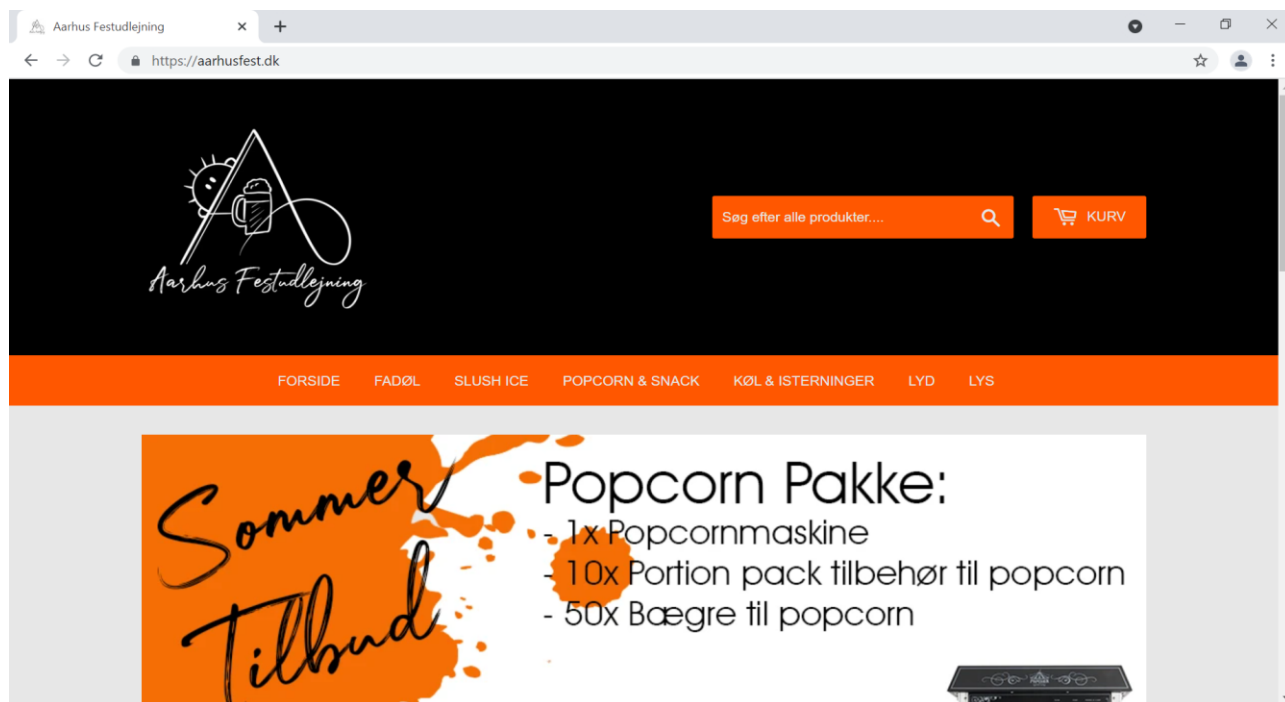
Aarhus Festudlejning ×
+
https://aarhusfest.dk

Aarhus Festudlejning

Søg efter alle produkter....

KURV

FORSIDE FADØL SLUSH ICE POPCORN & SNACK KØL & ISTERNINGER LYD LYS

Sommer Tilbud

Popcorn Pakke:
- 1x Popcornmaskine
- 10x Portion pack tilbehør til popcorn
- 50x Bægre til popcorn